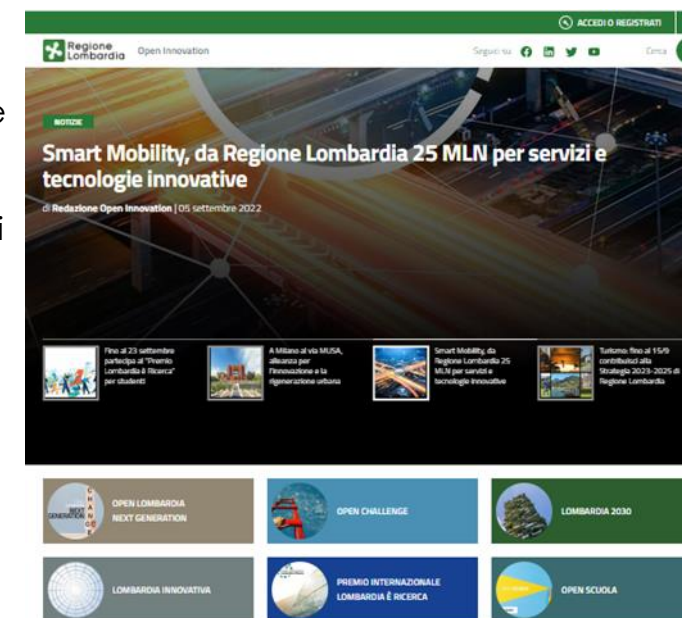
ACCEDI O REGISTRATI

Regione Lombardia Open Innovation

Seguici su

Cerca

NOTIZIE

Smart Mobility, da Regione Lombardia 25 MLN per servizi e tecnologie innovative

di Redazione Open Innovation | 05 settembre 2022

Fino al 23 settembre partecipa al "Premio Lombardia è Ricerca" per studenti

A Milano al via MUSA, alleanza per l'innovazione e la rigenerazione urbana

Smart Mobility, da Regione Lombardia 25 MLN per servizi e tecnologie innovative

Turismo: fino al 15/9 contribuisci alla Strategia 2023-2025 di Regione Lombardia

OPEN LOMBARDIA NEXT GENERATION

OPEN CHALLENGE

LOMBARDIA 2030

LOMBARDIA INNOVATIVA

PREMIO INTERNAZIONALE LOMBARDIA È RICERCA

OPEN SCUOLA